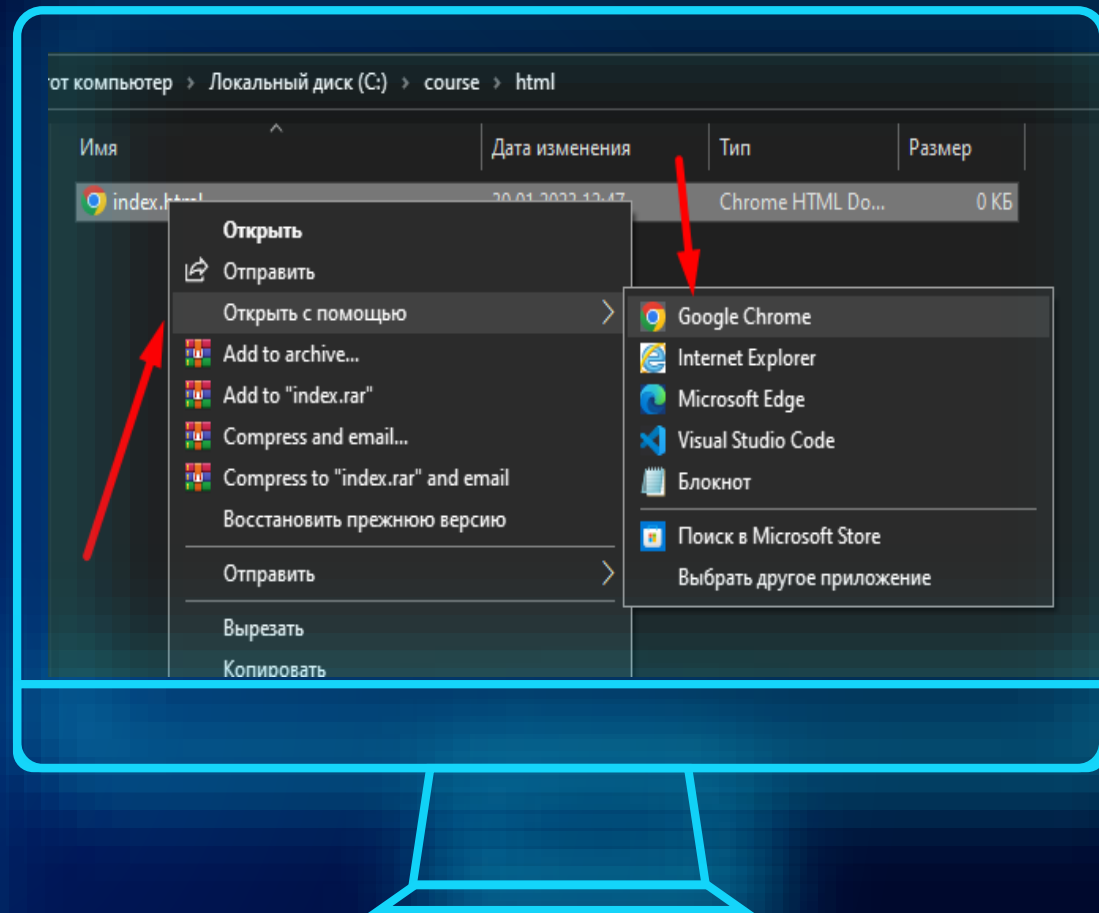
от компьютер › Локальный диск (C:) › course › html

| Имя | Дата изменения | Тип | Размер |
|---|---|---|---|
| index.html | 20.01.2022 12:47 | Chrome HTML Do... | 0 КБ |

Открыть
Отправить
Открыть с помощью
Add to archive...
Add to "index.rar"
Compress and email...
Compress to "index.rar" and email
Восстановить прежнюю версию
Отправить
Вырезать
Копировать

Google Chrome
Internet Explorer
Microsoft Edge
Visual Studio Code
Блокнот
Поиск в Microsoft Store
Выбрать другое приложение